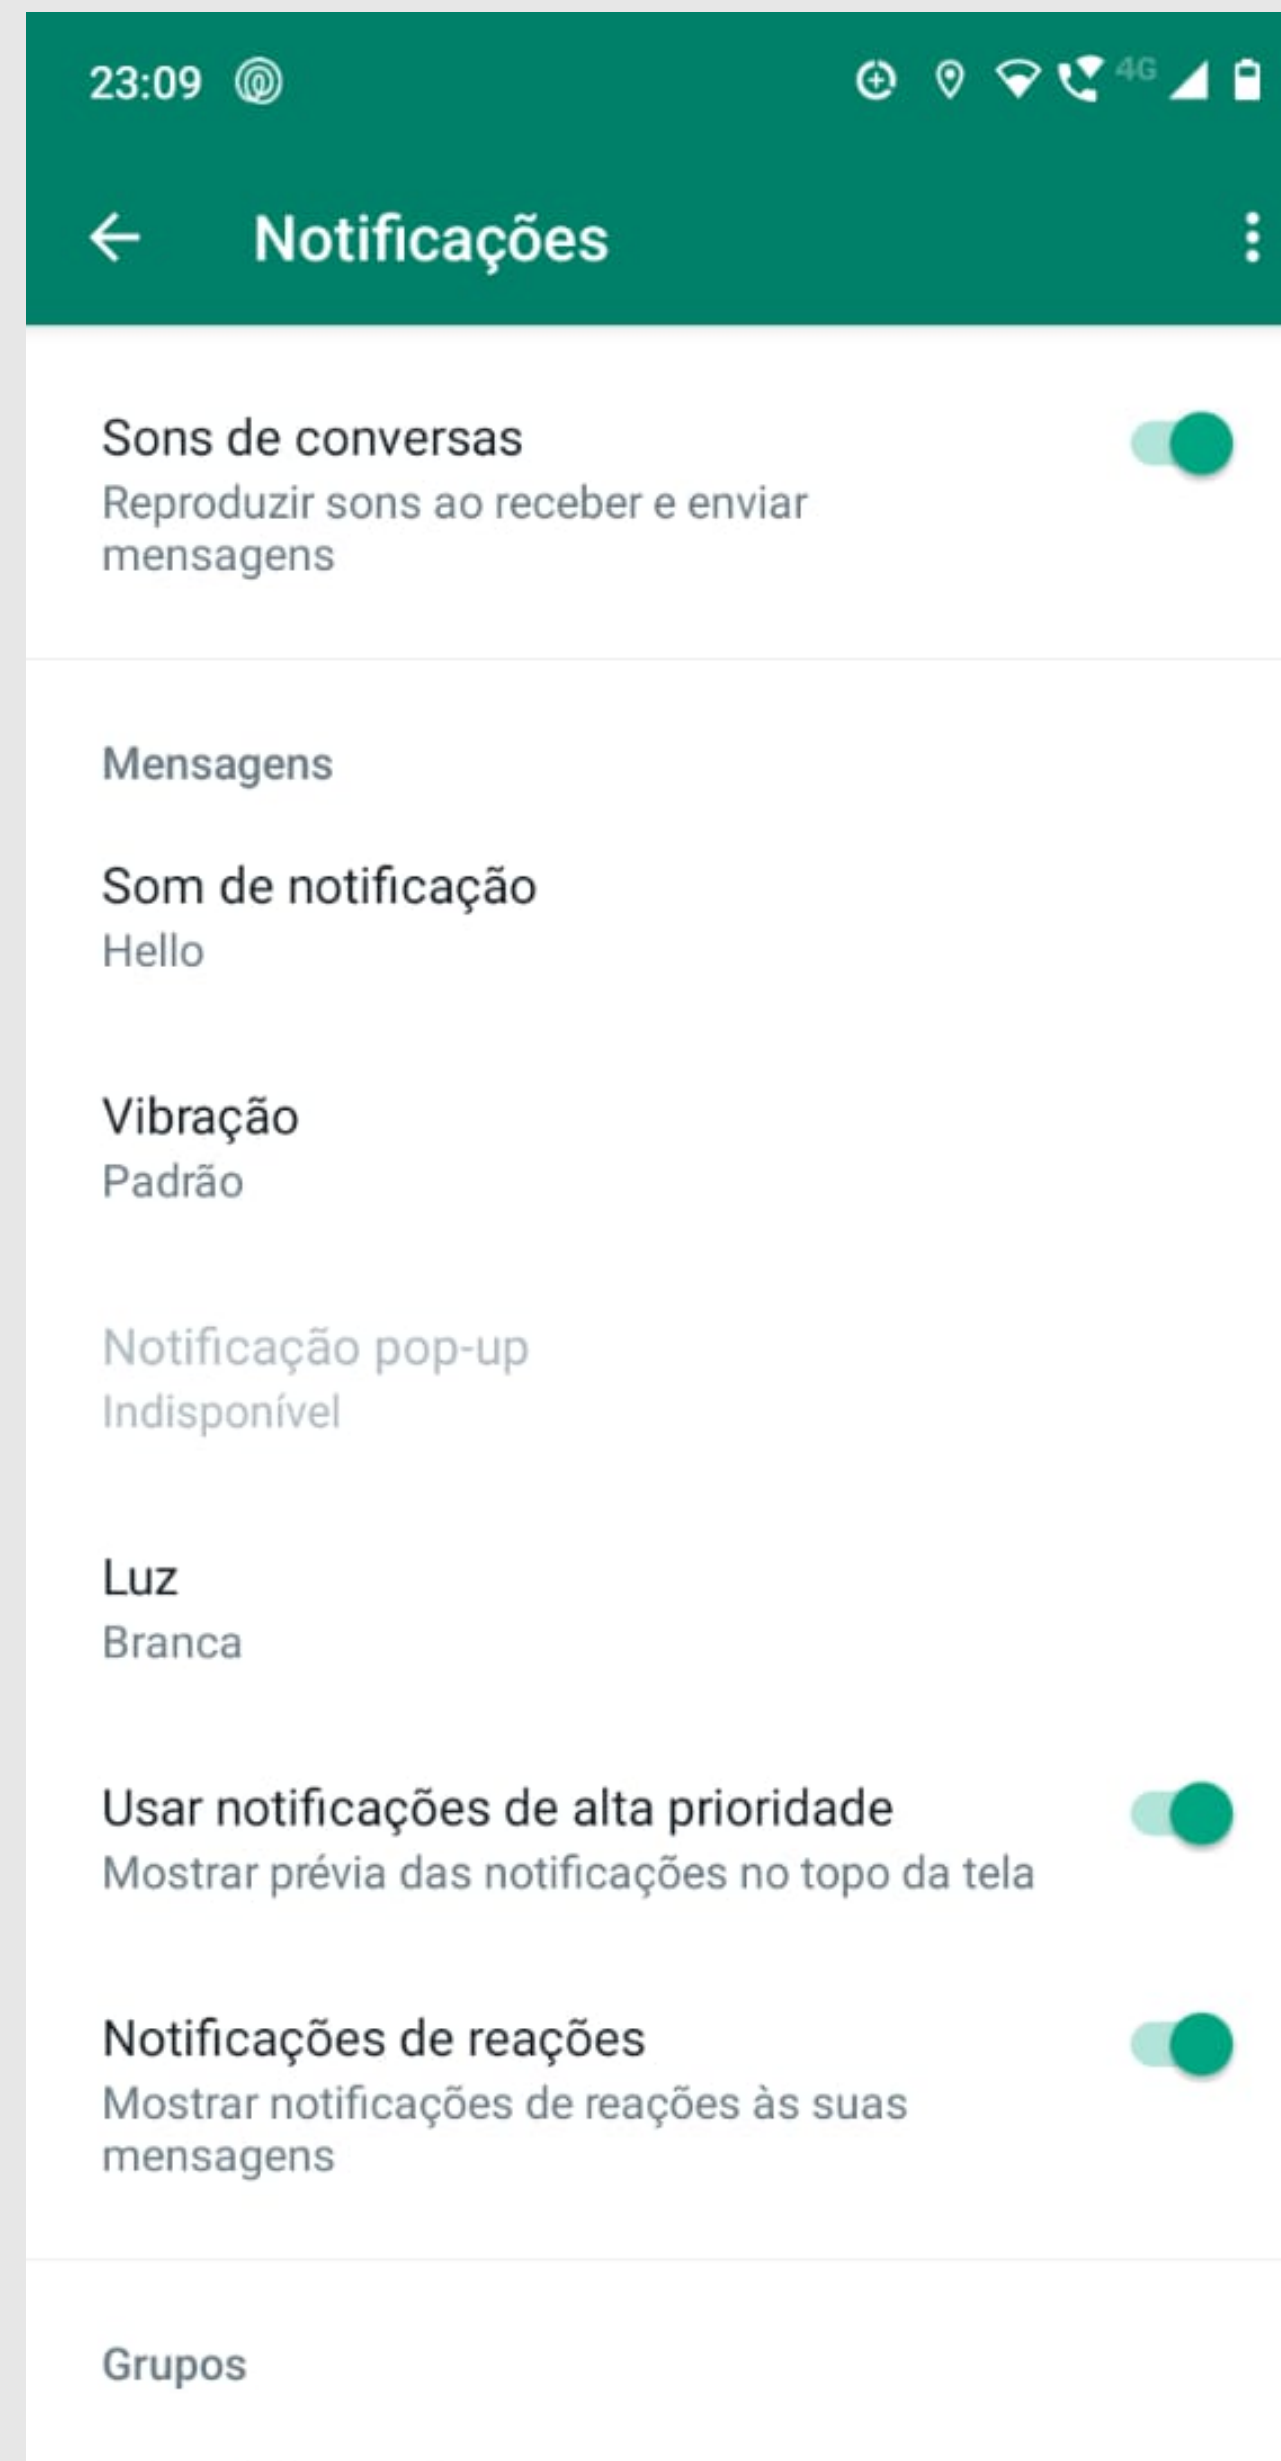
23:09 4G

Notificações

Sons de conversas
Reproduzir sons ao receber e enviar mensagens

Mensagens

Som de notificação
Hello

Vibração
Padrão

Notificação pop-up
Indisponível

Luz
Branca

Usar notificações de alta prioridade
Mostrar prévia das notificações no topo da tela

Notificações de reações
Mostrar notificações de reações às suas mensagens

Grupos